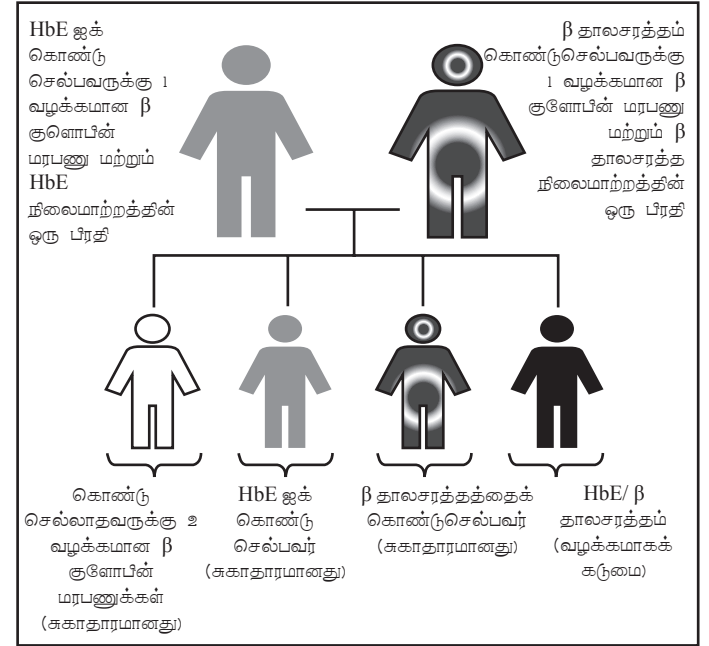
HbE ஐக் கொண்டு செல்பவருக்கு 1 வழக்கமான β குளொபின் மரபணு மற்றும் HbE நிலைமாற்றத்தின் ஒரு பிரதி

β தாலசரத்தம் கொண்டுசெல்பவருக்கு 1 வழக்கமான β குளோபின் மரபணு மற்றும் β தாலசரத்த நிலைமாற்றத்தின் ஒரு பிரதி

கொண்டு செல்லாதவருக்கு 2 வழக்கமான β குளோபின் மரபணுக்கள் (சுகாதாரமானது)

HbE ஐக் கொண்டு செல்பவர் (சுகாதாரமானது)

β தாலசரத்தத்தைக் கொண்டுசெல்பவர் (சுகாதாரமானது)

HbE/ β தாலசரத்தம் (வழக்கமாகக் கடுமை)